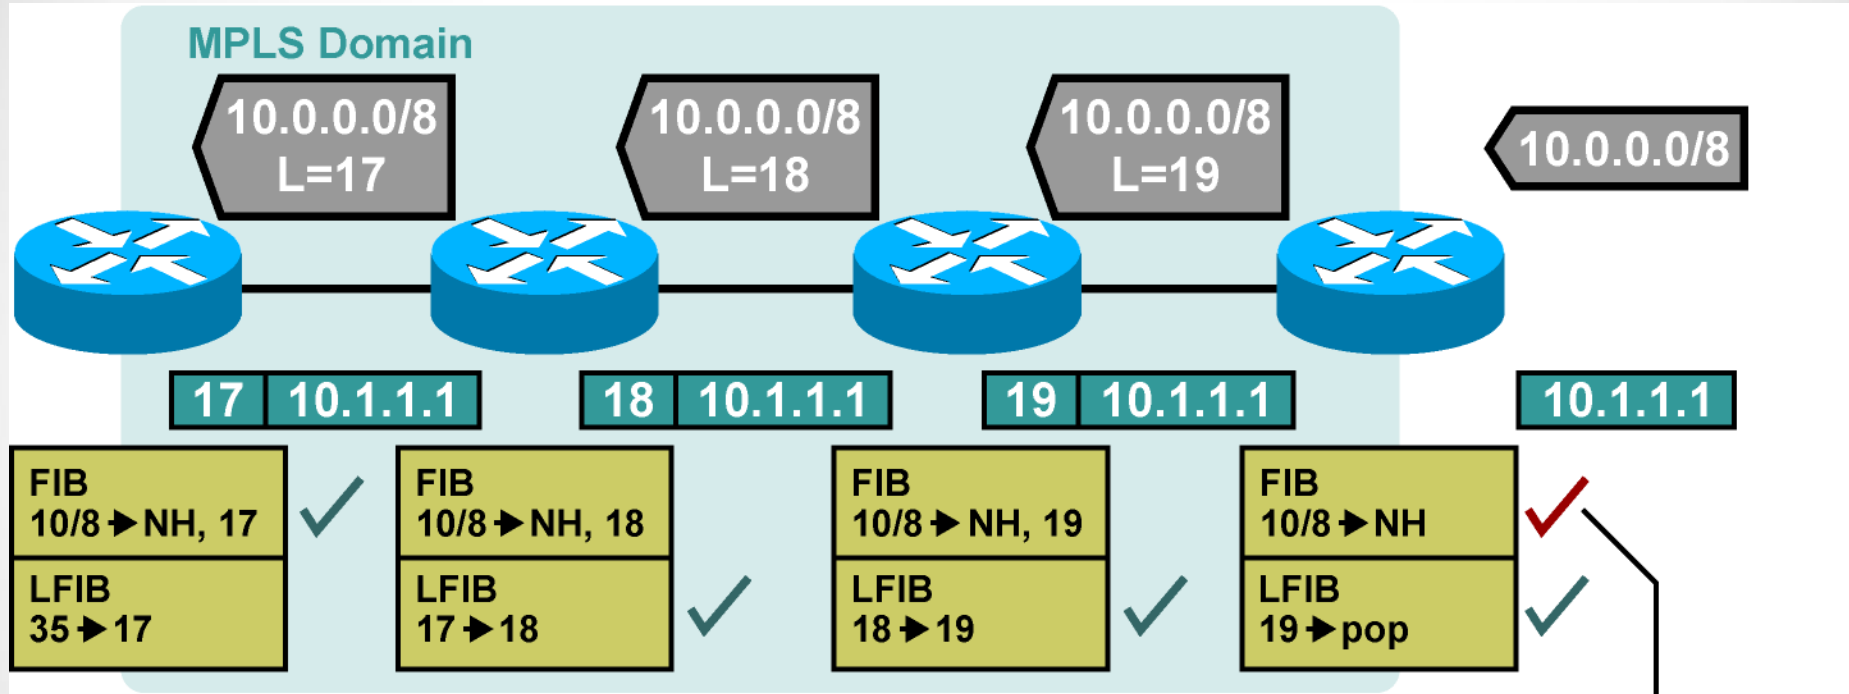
MPLS Domain

10.0.0.0/8
L=17

10.0.0.0/8
L=18

10.0.0.0/8
L=19

10.0.0.0/8

17 10.1.1.1

18 10.1.1.1

19 10.1.1.1

10.1.1.1

FIB
10/8 → NH, 17
LFIB
35 → 17

FIB
10/8 → NH, 18
LFIB
17 → 18

FIB
10/8 → NH, 19
LFIB
18 → 19

FIB
10/8 → NH
LFIB
19 → pop